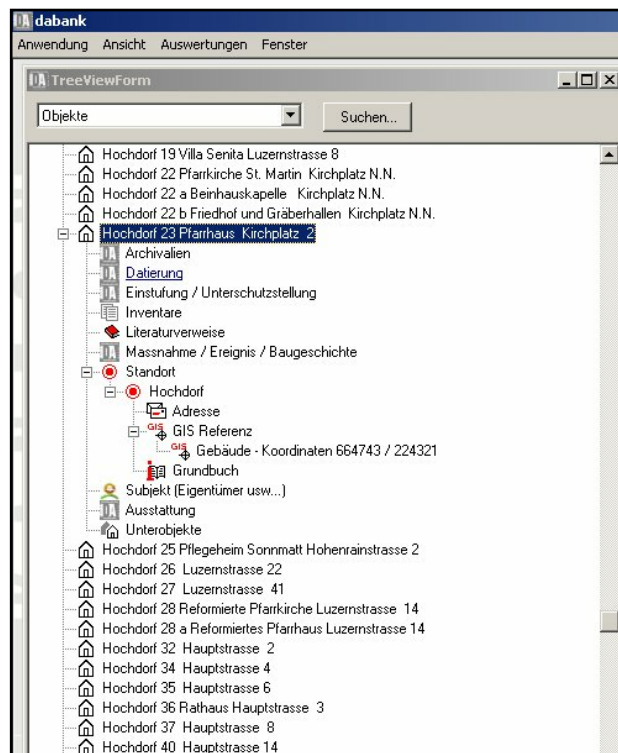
dabank
Anwendung Ansicht Auswertungen Fenster
TreeViewForm
Objekte
Suchen...
Hochdorf 19 Villa Senita Luzernstrasse 8
Hochdorf 22 Pfarrkirche St. Martin Kirchplatz N.N.
Hochdorf 22 a Beinhauskapelle Kirchplatz N.N.
Hochdorf 22 b Friedhof und Gräberhallen Kirchplatz N.N.
Hochdorf 23 Pfarrhaus Kirchplatz 2
Archivalien
Datierung
Einstufung / Unterschutzstellung
Inventare
Literaturverweise
Massnahme / Ereignis / Baugeschichte
Standort
Hochdorf
Adresse
GIS Referenz
Gebäude - Koordinaten 664743 / 224321
Grundbuch
Subjekt (Eigentümer usw...)
Ausstattung
Unterobjekte
Hochdorf 25 Pflegeheim Sonnmatt Hohenrainstrasse 2
Hochdorf 26 Luzernstrasse 22
Hochdorf 27 Luzernstrasse 41
Hochdorf 28 Reformierte Pfarrkirche Luzernstrasse 14
Hochdorf 28 a Reformiertes Pfarrhaus Luzernstrasse 14
Hochdorf 32 Hauptstrasse 2
Hochdorf 34 Hauptstrasse 4
Hochdorf 35 Hauptstrasse 6
Hochdorf 36 Rathaus Hauptstrasse 3
Hochdorf 37 Hauptstrasse 8
Hochdorf 40 Hauptstrasse 14